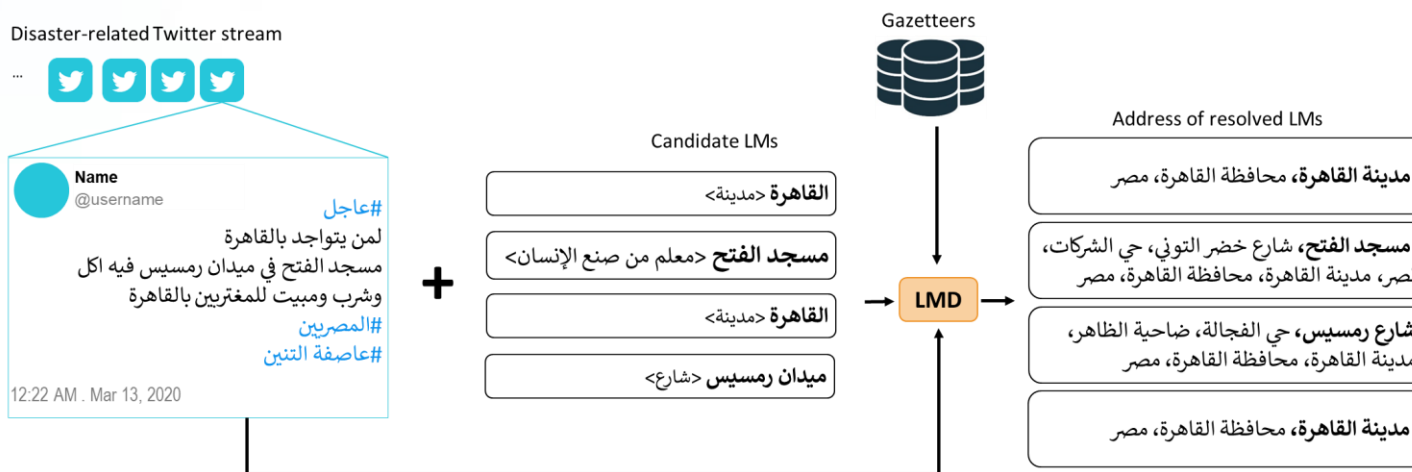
Disaster-related Twitter stream

...

Name
@username

#عاجل
لمن يتواجد بالقاهرة
مسجد الفتح في ميدان رمسيس فيه اكل وشرب ومبيت للمغتربين بالقاهرة
#المصريين
#عاصفة_التنين

12:22 AM . Mar 13, 2020

+

Candidate LMs

**القاهرة** <مدينة>

**مسجد الفتح** <معلم من صنع الإنسان>

**القاهرة** <مدينة>

**ميدان رمسيس** <شارع>

Gazetteers

LMD

Address of resolved LMs

**مدينة القاهرة،** محافظة القاهرة، مصر

**مسجد الفتح،** شارع خضر التوني، حي الشركات، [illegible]صر، مدينة القاهرة، محافظة القاهرة، مصر

**شارع رمسيس،** حي الفجالة، ضاحية الظاهر، مدينة القاهرة، محافظة القاهرة، مصر

**مدينة القاهرة،** محافظة القاهرة، مصر